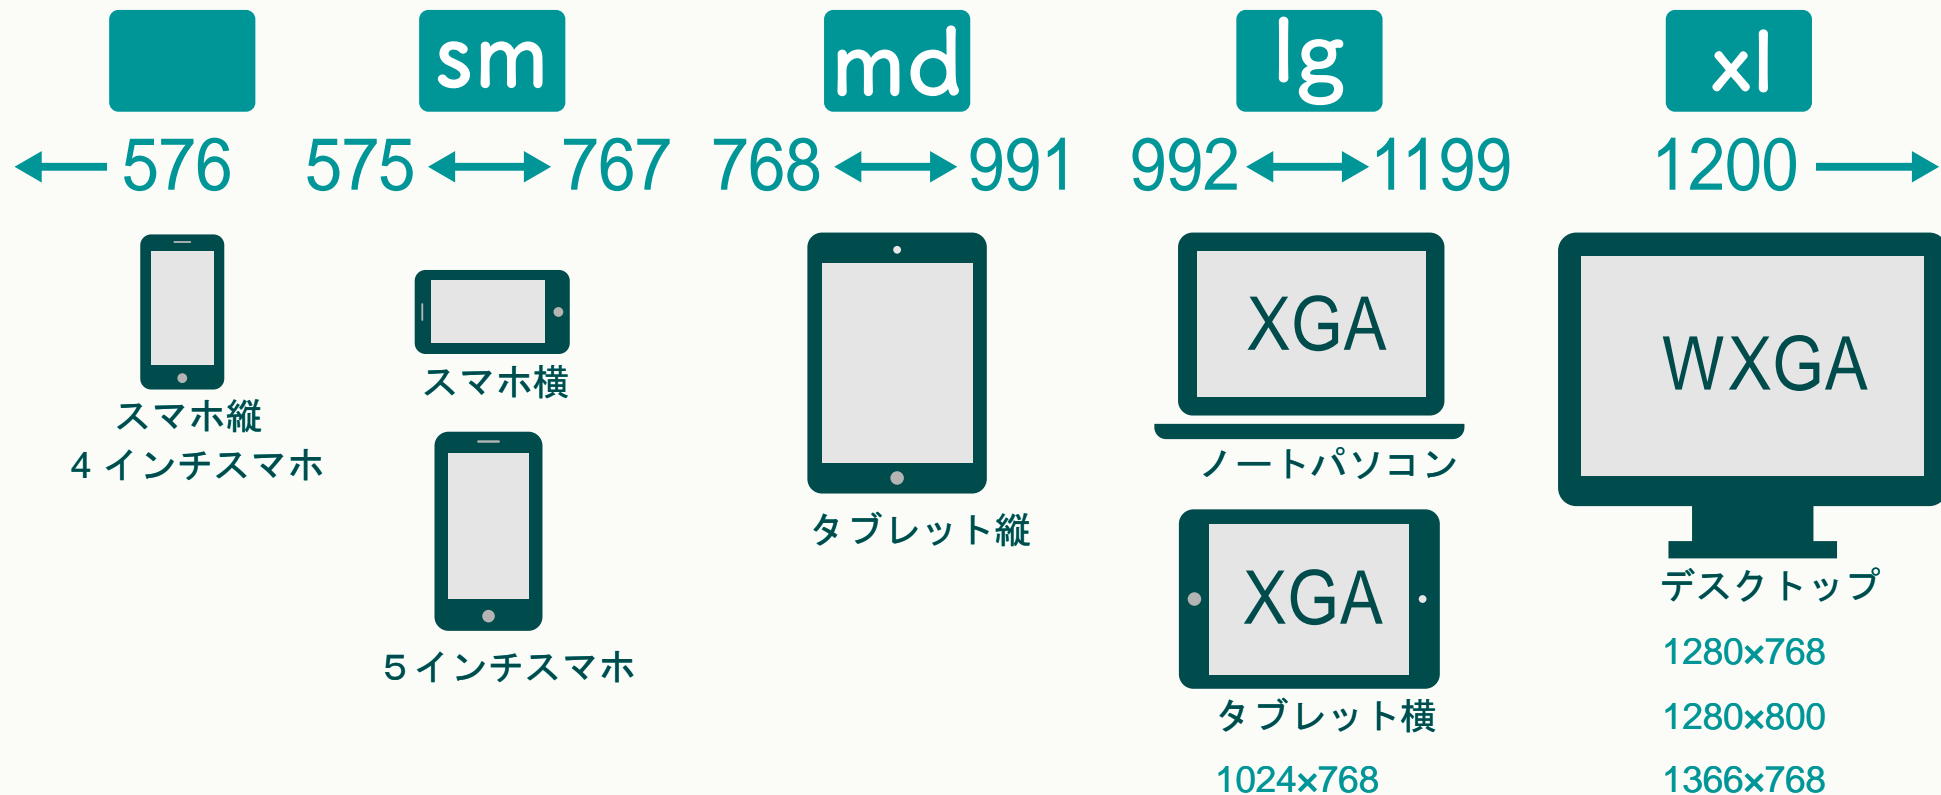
sm

md

lg

xl

← 576

575 ⟷ 767

768 ⟷ 991

992 ⟷ 1199

1200 →

スマホ縦
4 インチスマホ

スマホ横

5 インチスマホ

タブレット縦

XGA

ノートパソコン

XGA

タブレット横

1024×768

WXGA

デスクトップ

1280×768

1280×800

1366×768